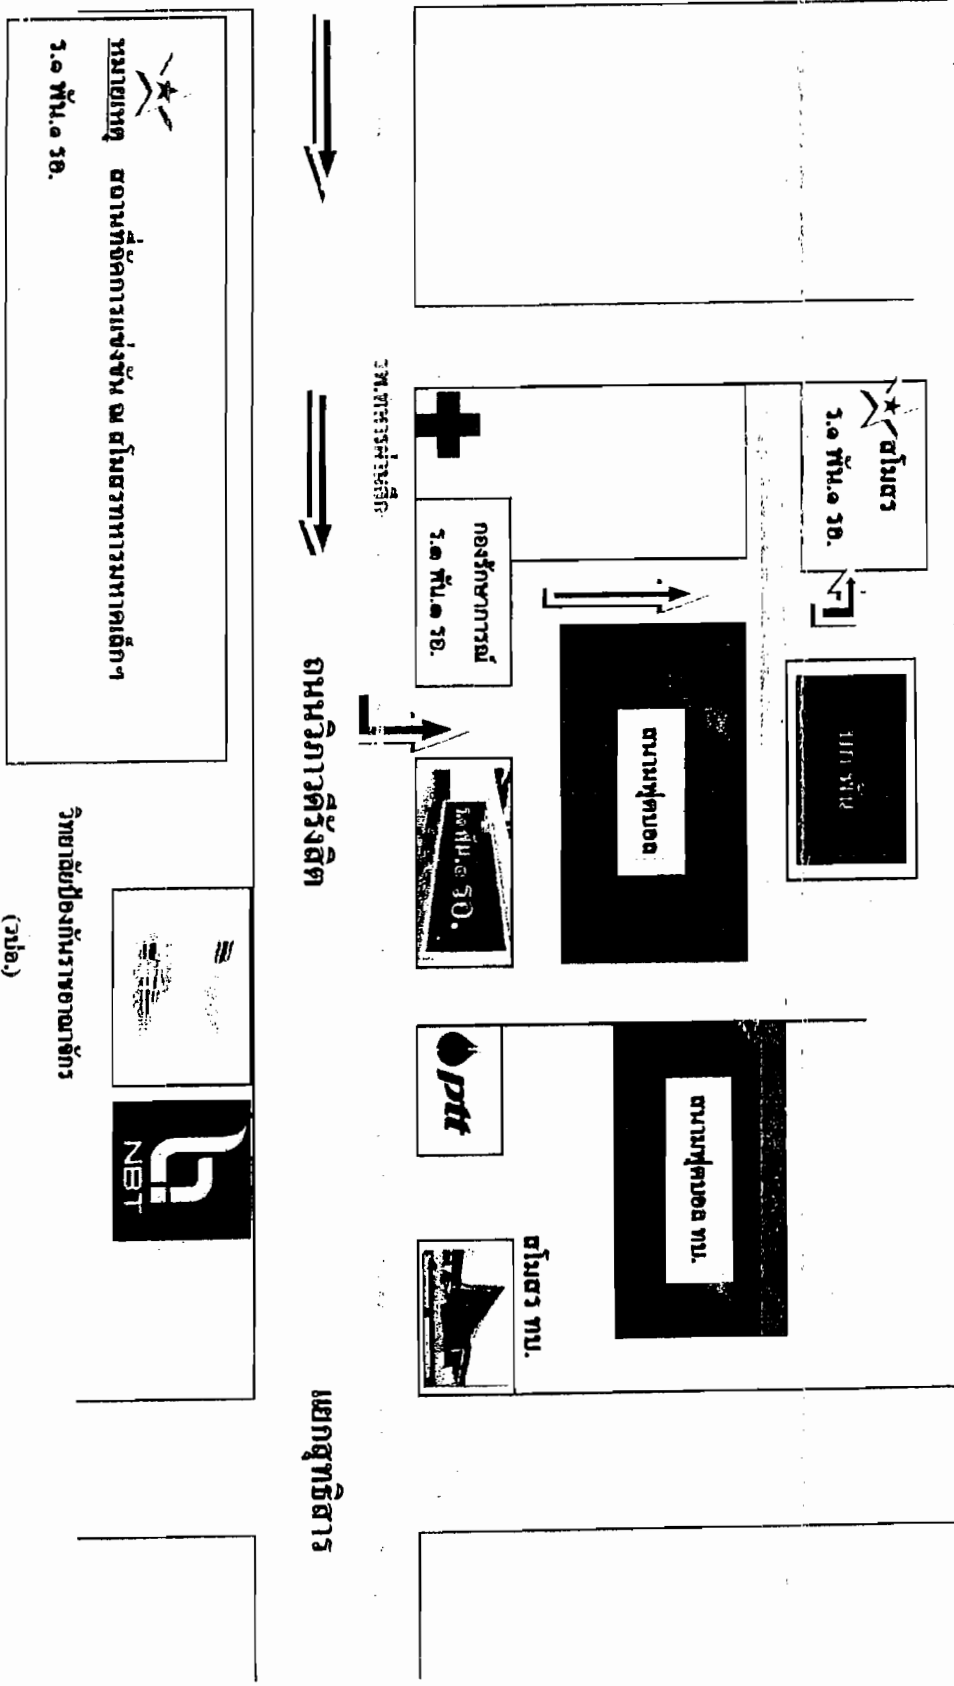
หมายเหตุ สถานที่จัดการแข่งขัน ณ สโมสรทหารมหาดเล็กฯ ร.๑ พัน.๑ รอ.

สโมสร ร.๑ พัน.๑ รอ.

หมวดพยาบาล

กองรักษาการณ์ ร.๑ พัน.๑ รอ.

สนามฟุตบอล

ร.๑ พัน.๑ รอ.

ถนนวิภาวดีรังสิต

สนามฟุตบอล ทบ.

ptt

สโมสร ทบ.

วิทยาลัยป้องกันราชอาณาจักร

NBT

(วปอ.)

แยกสุทธิสาร